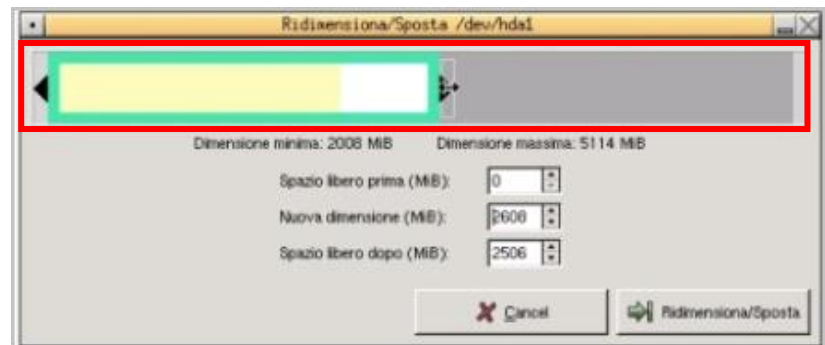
Ridimensiona/Sposta /dev/hda1

Dimensione minima: 2008 MiB Dimensione massima: 5114 MiB

Spazio libero prima (MiB): 0

Nuova dimensione (MiB): 2608

Spazio libero dopo (MiB): 2506

Cancel

Ridimensiona/Sposta